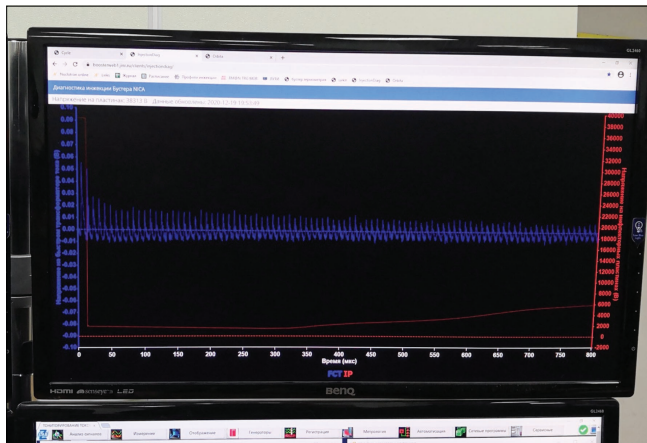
GL2460

Диагностика инжекции Бустера NICA

Напряжение на пластинах: 38313 В. Данные обновлены: 2020-12-18 19:53:46

0.09
0.08
0.07
0.06
0.05
0.04
0.03
0.02
0.01
0.00
-0.01
-0.02
-0.03
-0.04
-0.05
-0.06
-0.07
-0.08
-0.09
-0.10

40000
38000
36000
34000
32000
30000
28000
26000
24000
22000
20000
18000
16000
14000
12000
10000
8000
6000
4000
2000
0
-2000

0 50 100 150 200 250 300 350 400 450 500 550 600 650 700 750 800

Время (мкс)

FCT IP

HDMI LED

BenQ

GL2460

Автоматизация

Генераторы

Регистрация

Синхронизация

Справочник

Отображение

Измерение